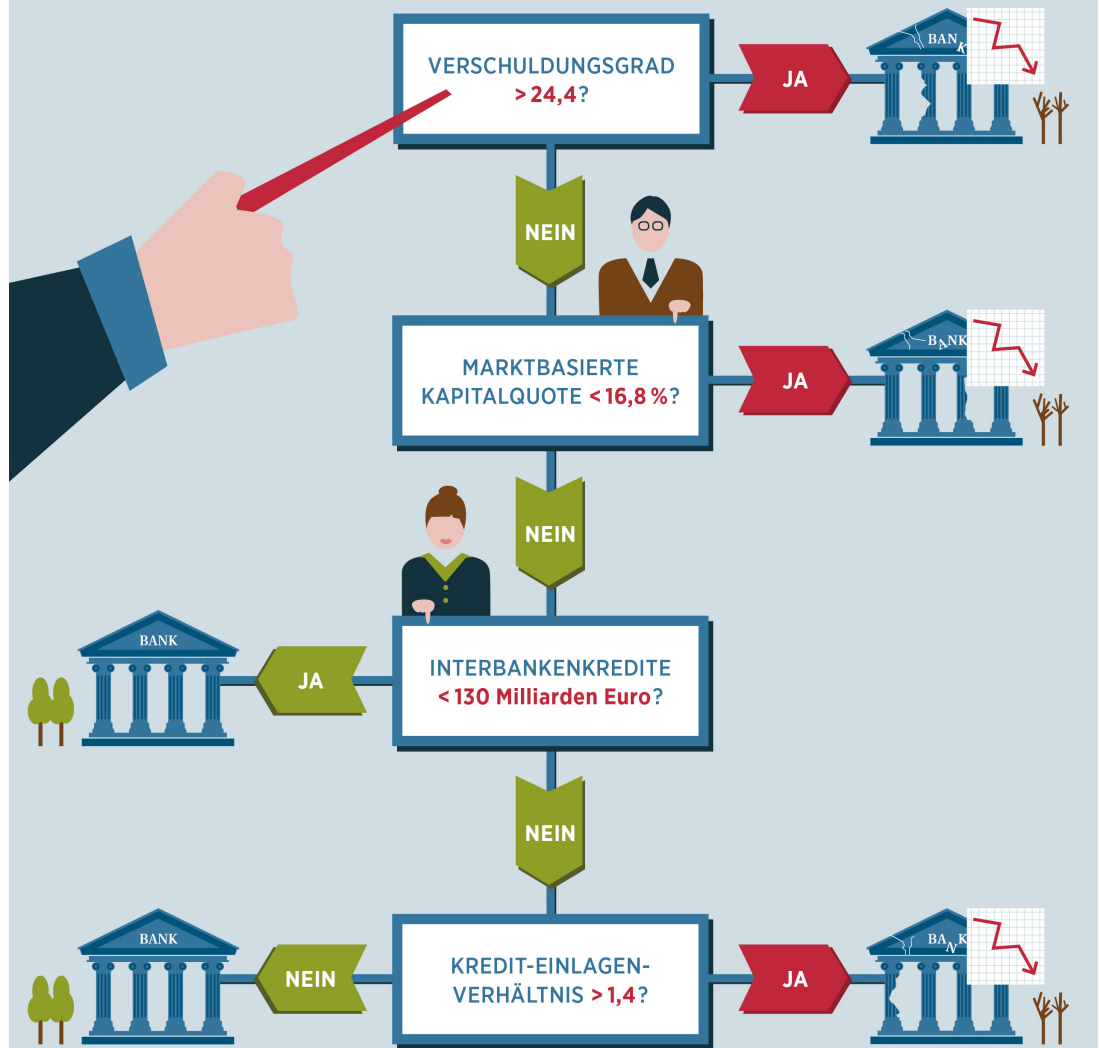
VERSCHULDUNGSGRAD > 24,4?

JA

BANK

NEIN

MARKTBASIERTE KAPITALQUOTE < 16,8 %?

JA

BANK

NEIN

BANK

JA

INTERBANKENKREDITE < 130 Milliarden Euro?

NEIN

BANK

NEIN

KREDIT-EINLAGEN-VERHÄLTNIS > 1,4?

JA

BANK